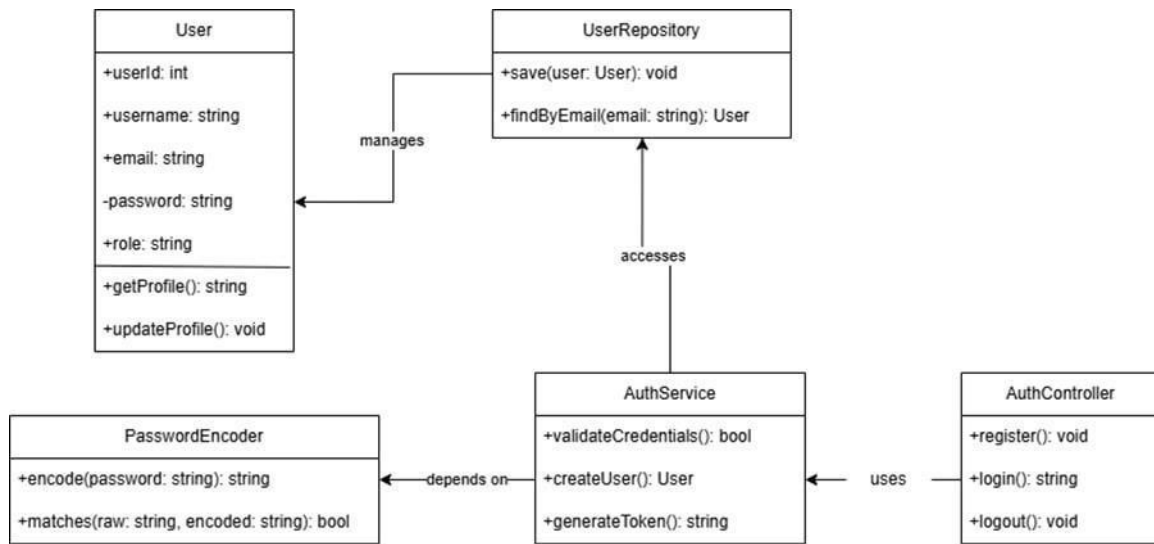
User

+userId: int

+username: string

+email: string

-password: string

+role: string

+getProfile(): string

+updateProfile(): void

manages

UserRepository

+save(user: User): void

+findByEmail(email: string): User

accesses

PasswordEncoder

+encode(password: string): string

+matches(raw: string, encoded: string): bool

depends on

AuthService

+validateCredentials(): bool

+createUser(): User

+generateToken(): string

uses

AuthController

+register(): void

+login(): string

+logout(): void